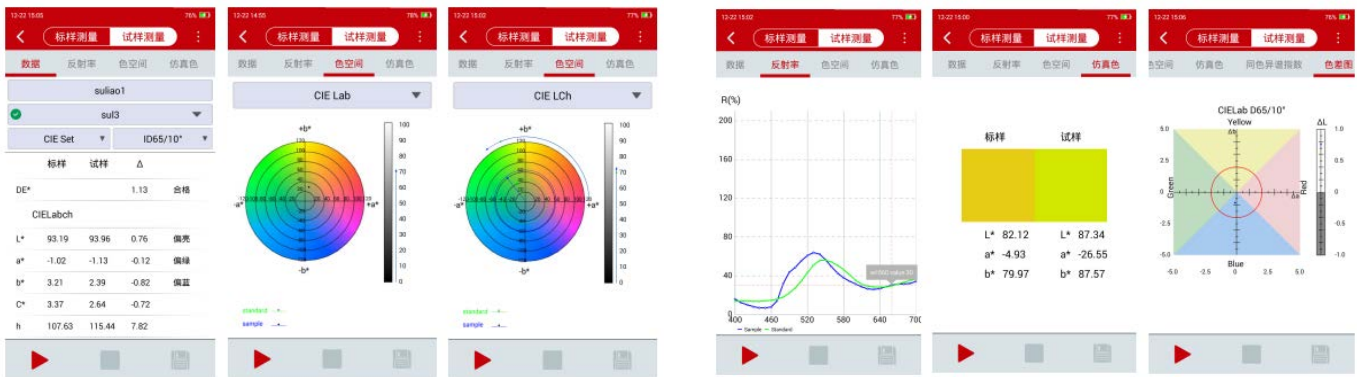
12-22 15:03 76%

标样测量 试样测量

数据 反射率 色空间 仿真色

suliao1

sul3

CIE Set ID65/10°

| | 标样 | 试样 | Δ | |
|---|---|---|---|---|
| DE* | | | 1.13 | 合格 |
| CIELabch | | | | |
| L* | 93.19 | 93.96 | 0.76 | 偏亮 |
| a* | -1.02 | -1.13 | -0.12 | 偏绿 |
| b* | 3.21 | 2.39 | -0.82 | 偏蓝 |
| C* | 3.37 | 2.64 | -0.72 | |
| h | 107.63 | 115.44 | 7.82 | |

12-22 14:55 78%

标样测量 试样测量

数据 反射率 色空间 仿真色

CIE Lab

+b* -a* +a* -b*

100 90 80 70 60 50 40 30 20 10 0

standard
sample

12-22 15:02 77%

标样测量 试样测量

数据 反射率 色空间 仿真色

CIE LCh

+b* -a* +a* -b*

100 90 80 70 60 50 40 30 20 10 0

standard
sample

12-22 15:02 77%

标样测量 试样测量

数据 反射率 色空间 仿真色

R(%)

200 160 120 80 40 0

400 460 520 580 640 700

Sample Standard

12-22 15:00 77%

标样测量 试样测量

数据 反射率 色空间 仿真色

标样 试样

L* 82.12 L* 87.34
a* -4.93 a* -26.55
b* 79.97 b* 87.57

12-22 15:06 76%

标样测量 试样测量

色空间 仿真色 同色异谱指数 色差图

CIELab D65/10°

Yellow Green Red Blue

ΔL

5.0 2.5 0 -2.5 -5.0

-5.0 -2.5 0 2.5 5.0

1.0 0.5 0 -0.5 -1.0